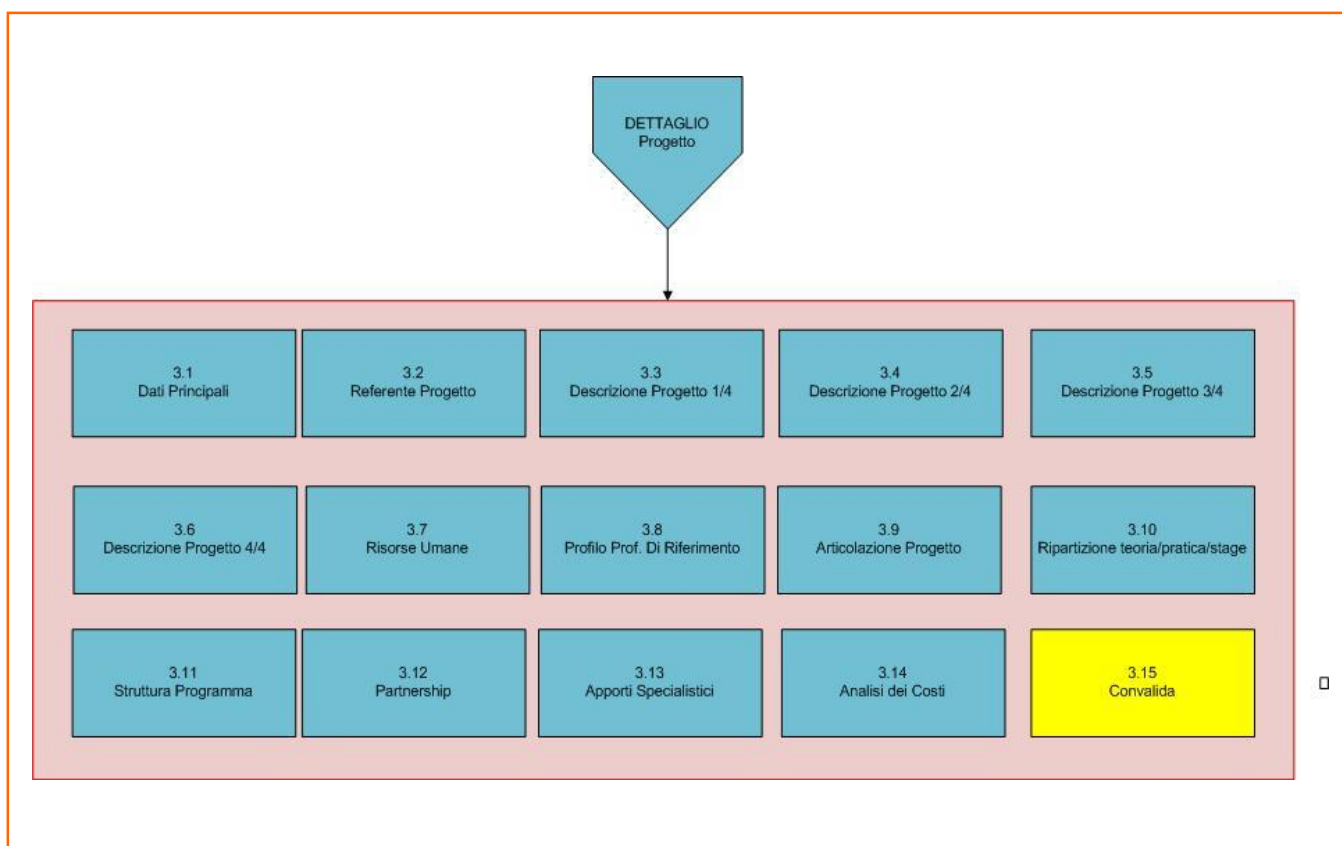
DETTAGLIO
Progetto

3.1
Dati Principali

3.2
Referente Progetto

3.3
Descrizione Progetto 1/4

3.4
Descrizione Progetto 2/4

3.5
Descrizione Progetto 3/4

3.6
Descrizione Progetto 4/4

3.7
Risorse Umane

3.8
Profilo Prof. Di Riferimento

3.9
Articolazione Progetto

3.10
Ripartizione teoria/pratica/stage

3.11
Struttura Programma

3.12
Partnership

3.13
Apporti Specialistici

3.14
Analisi dei Costi

3.15
Convalida